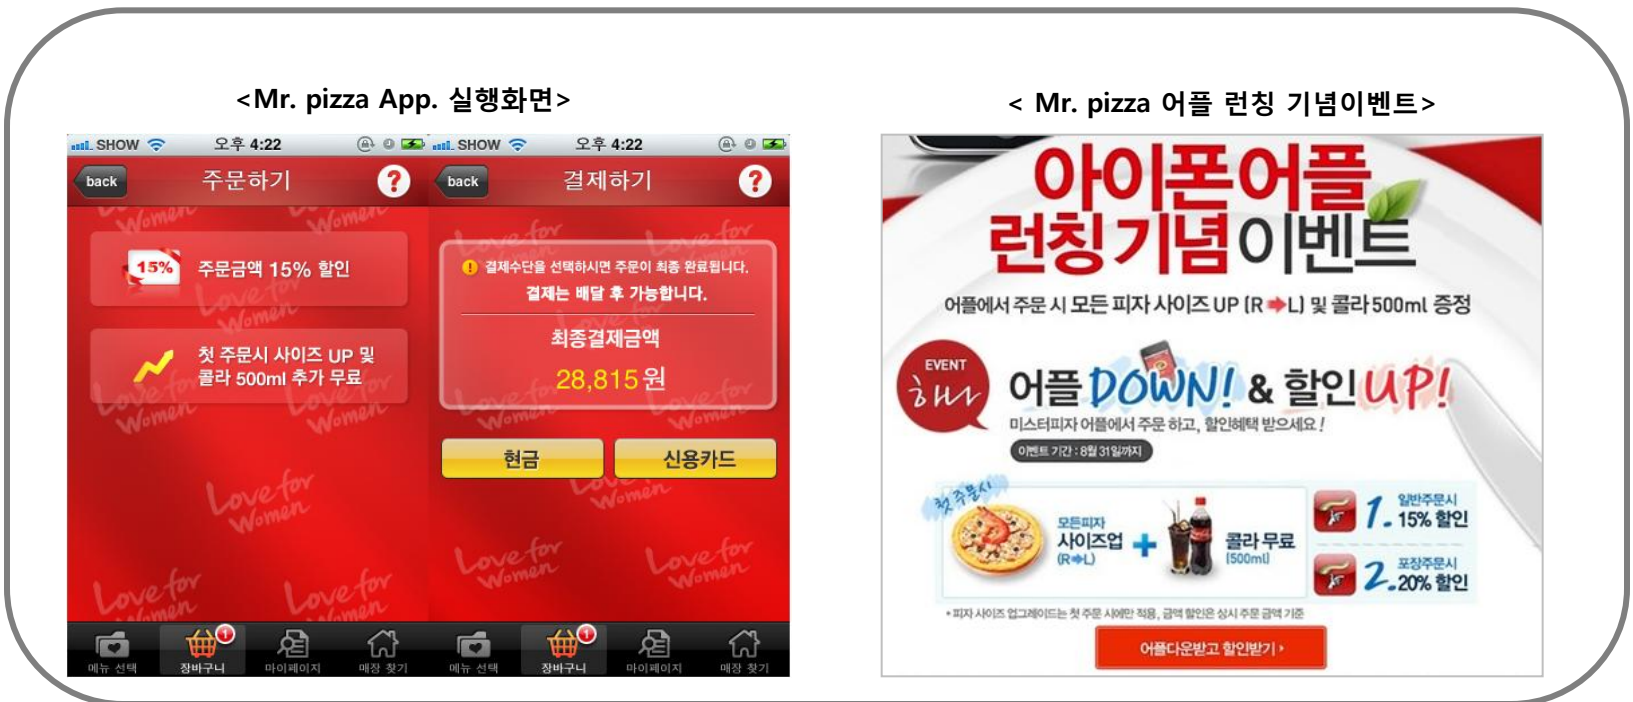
<Mr. pizza App. 실행화면>

SHOW 오후 4:22

back 주문하기 ?

15% 주문금액 15% 할인

첫 주문시 사이즈 UP 및 콜라 500ml 추가 무료

Love for Women

메뉴 선택 장바구니 마이페이지 매장 찾기

SHOW 오후 4:22

back 결제하기 ?

결제수단을 선택하시면 주문이 최종 완료됩니다. 결제는 배달 후 가능합니다.

최종결제금액

28,815 원

현금 신용카드

메뉴 선택 장바구니 마이페이지 매장 찾기

< Mr. pizza 어플 런칭 기념이벤트>

아이폰어플 런칭기념이벤트

어플에서 주문 시 모든 피자 사이즈 UP (R ➔ L) 및 콜라 500ml 증정

EVENT 하나

어플 DOWN! & 할인 UP!

미스터피자 어플에서 주문 하고, 할인혜택 받으세요!

이벤트 기간 : 8월 31일까지

첫 주문시

모든피자 사이즈업 (R➔L) + 콜라 무료 (500ml)

1. 일반주문시 15% 할인

2. 포장주문시 20% 할인

• 피자 사이즈 업그레이드는 첫 주문 시에만 적용, 금액 할인은 상시 주문 금액 기준

어플다운받고 할인받기 ›